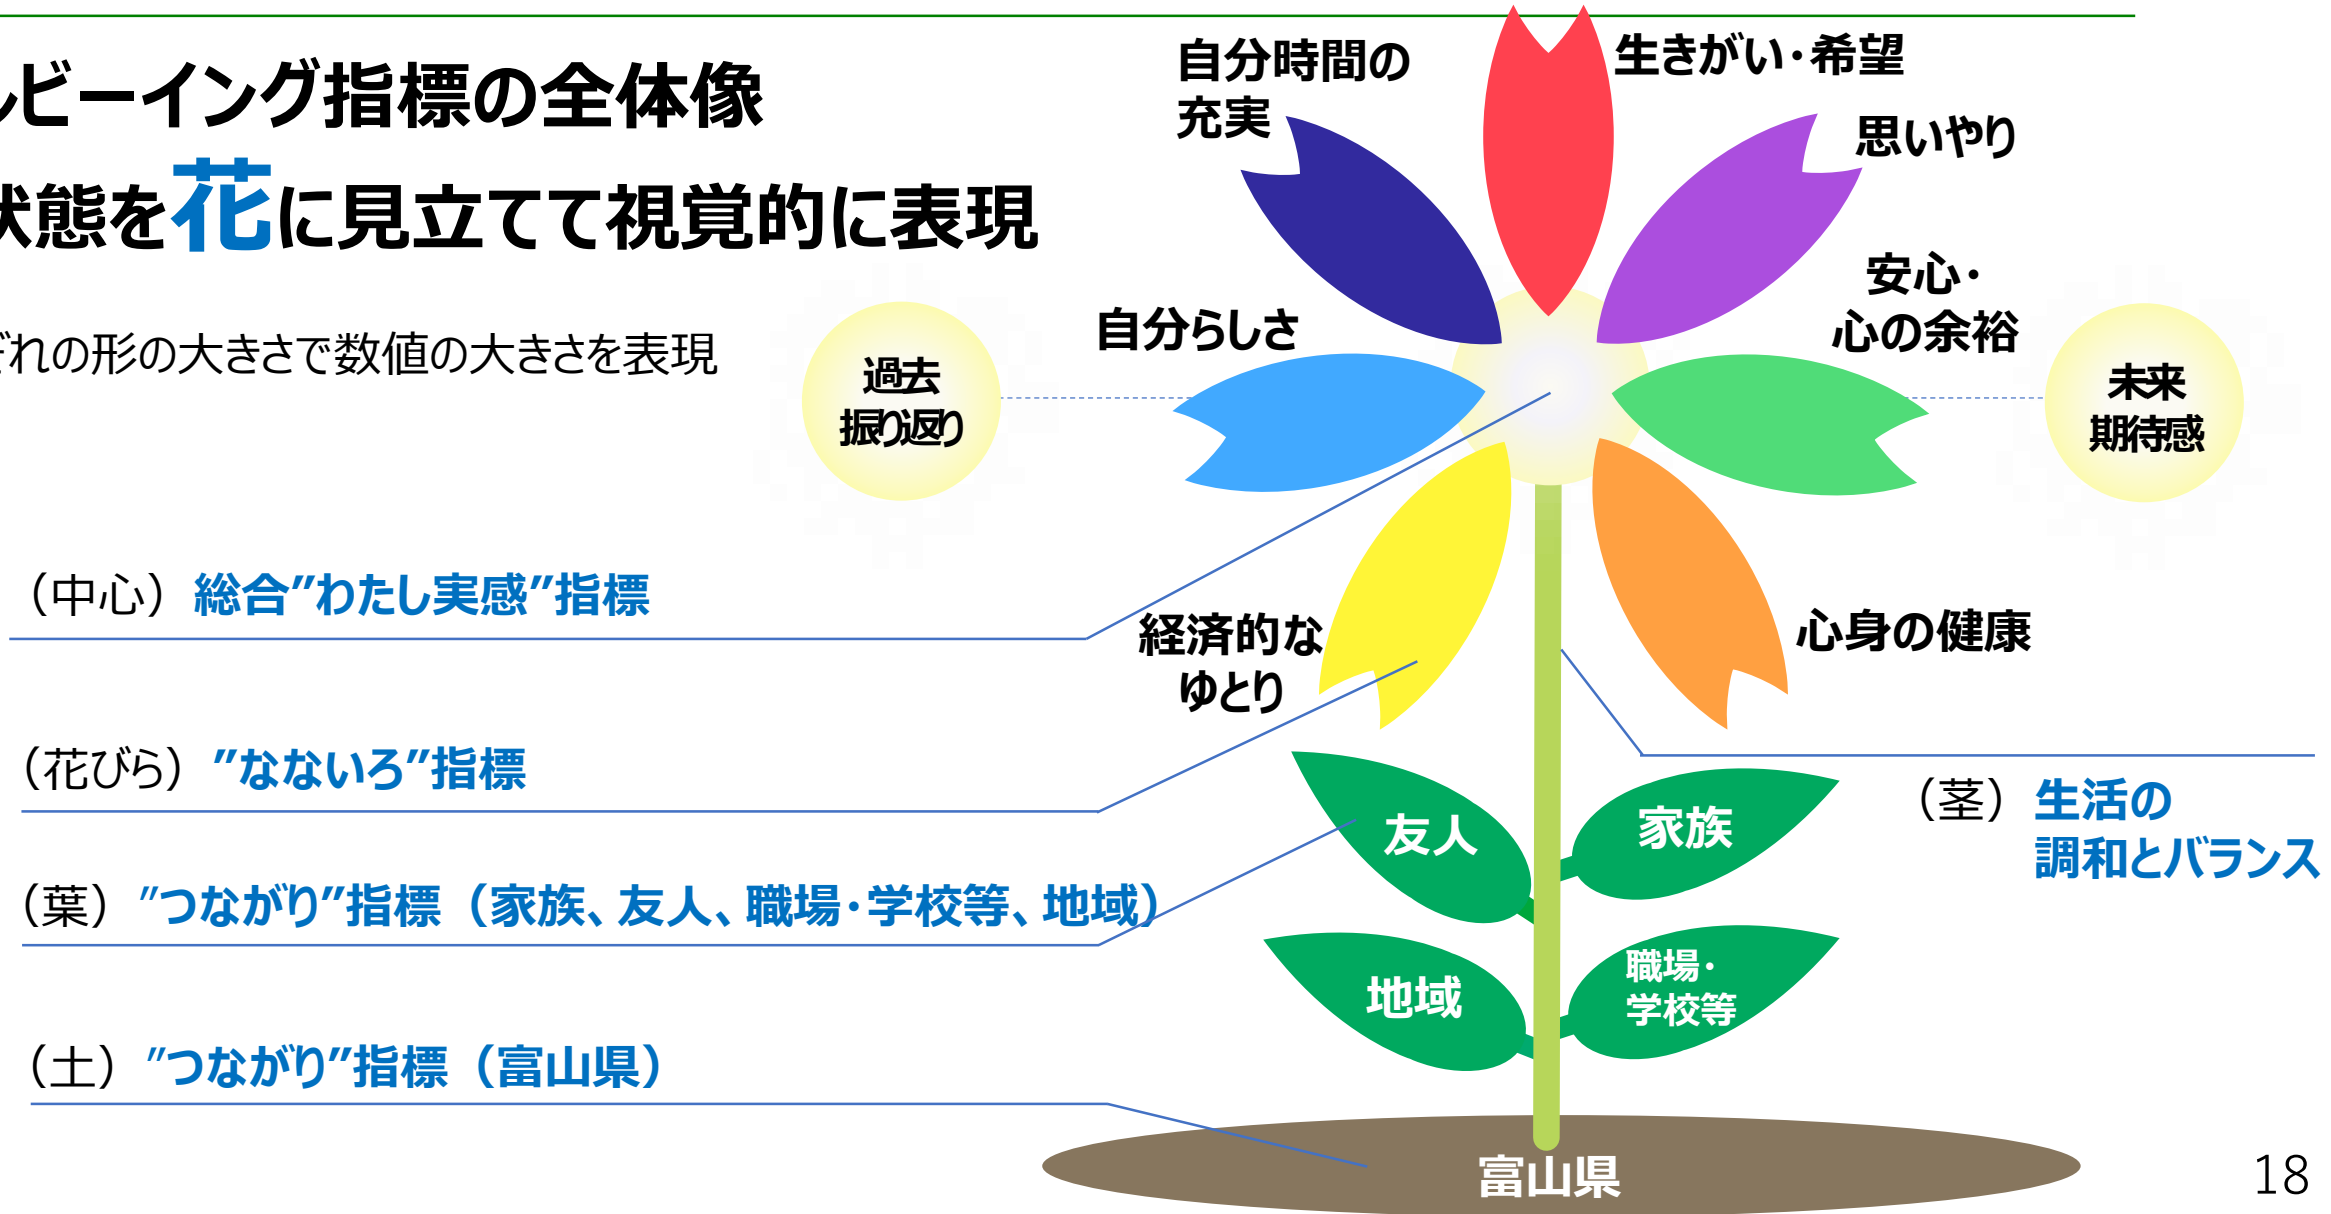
ルビーイング指標の全体像

状態を花に見立てて視覚的に表現

ぞれの形の大きさで数値の大きさを表現

（中心）総合"わたし実感"指標

（花びら）"なないろ"指標

（葉）"つながり"指標（家族、友人、職場・学校等、地域）

（土）"つながり"指標（富山県）

自分時間の充実

生きがい・希望

思いやり

安心・心の余裕

自分らしさ

過去振り返り

未来期待感

経済的なゆとり

心身の健康

友人

家族

地域

職場・学校等

（茎）生活の調和とバランス

富山県

18